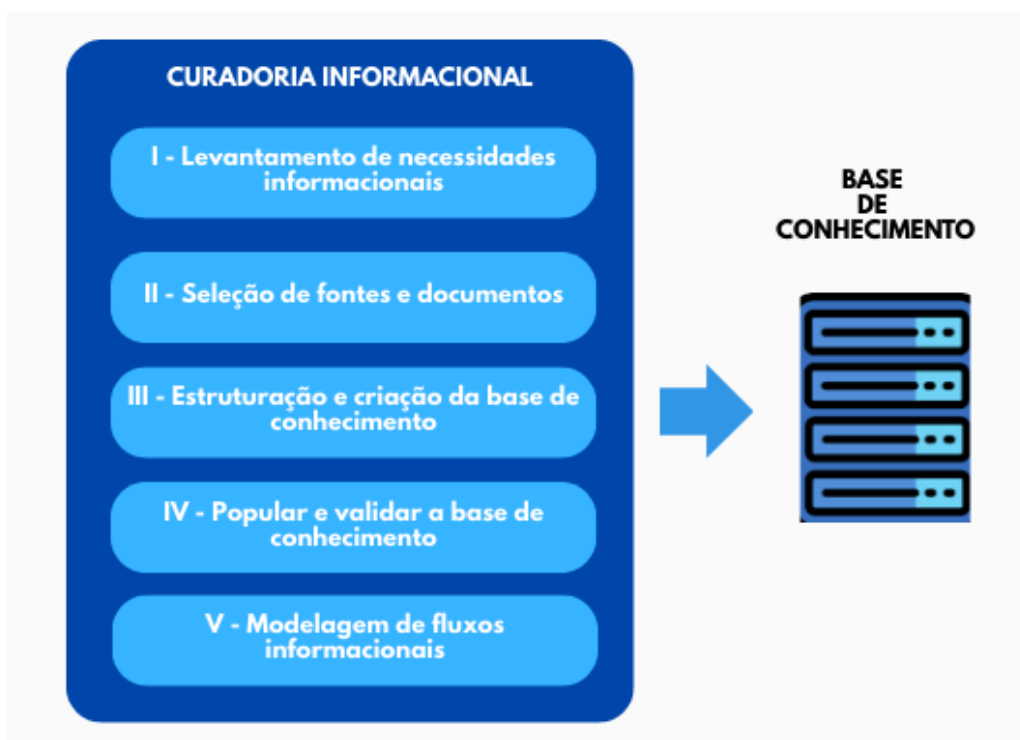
CURADORIA INFORMACIONAL

I - Levantamento de necessidades informacionais

II - Seleção de fontes e documentos

III - Estruturação e criação da base de conhecimento

IV - Popular e validar a base de conhecimento

V - Modelagem de fluxos informacionais

BASE DE CONHECIMENTO